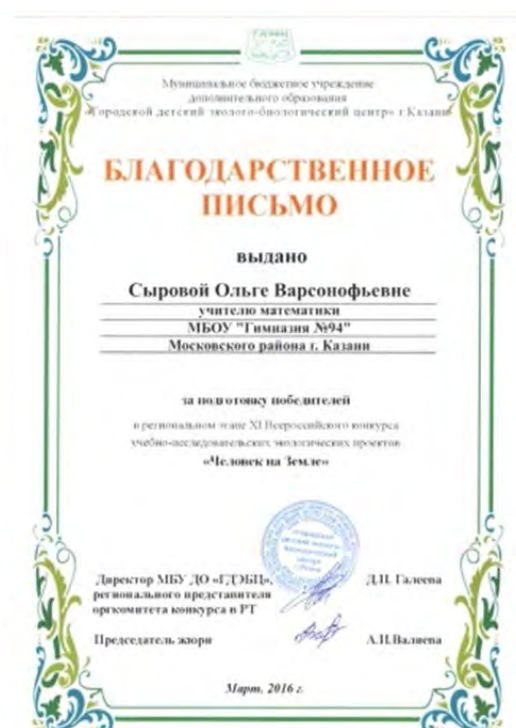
Муниципальное бюджетное учреждение дополнительного образования «Городской детский эколого-биологический центр» г.Казани

БЛАГОДАРСТВЕННОЕ ПИСЬМО

выдано

Сыровой Ольге Варсонофьевне

учителю математики

МБОУ "Гимназия №94"

Московского района г. Казани

за подготовку победителей

в региональном этапе XI Всероссийского конкурса учебно-исследовательских экологических проектов

«Человек на Земле»

Директор МБУ ДО «ГДЭБЦ», регионального представителя оргкомитета конкурса в РТ Д.Н. Галеева

Председатель жюри А.И.Валиева

Март, 2016 г.